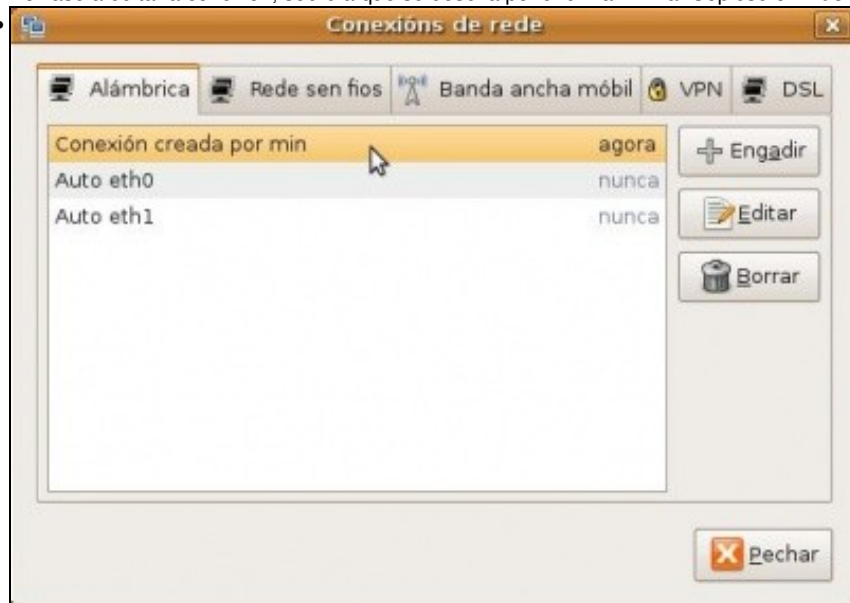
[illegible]

Conexións de rede

Alámbrica | Rede sen fios | Banda ancha móbil | VPN | DSL

| | |
|---|---|
| Conexión creada por min | agora |
| Auto eth0 | nunca |
| Auto eth1 | nunca |

Engadir

Editar

Borrar

Pechar